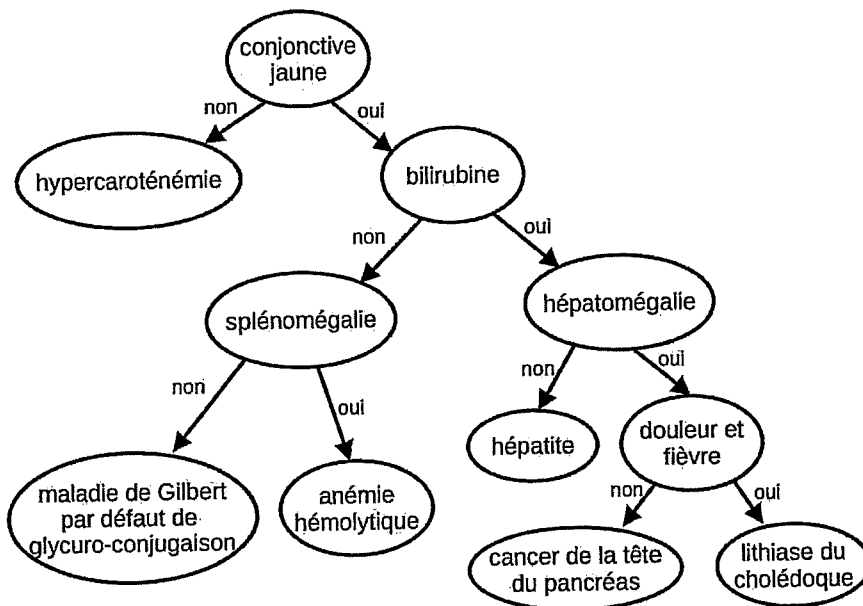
conjonctive jaune

non

oui

hypercaroténémie

bilirubine

non

oui

splénomégalie

hépatomégalie

non

oui

non

oui

maladie de Gilbert par défaut de glycuro-conjugaison

anémie hémolytique

hépatite

douleur et fièvre

non

oui

cancer de la tête du pancréas

lithiase du cholédoque